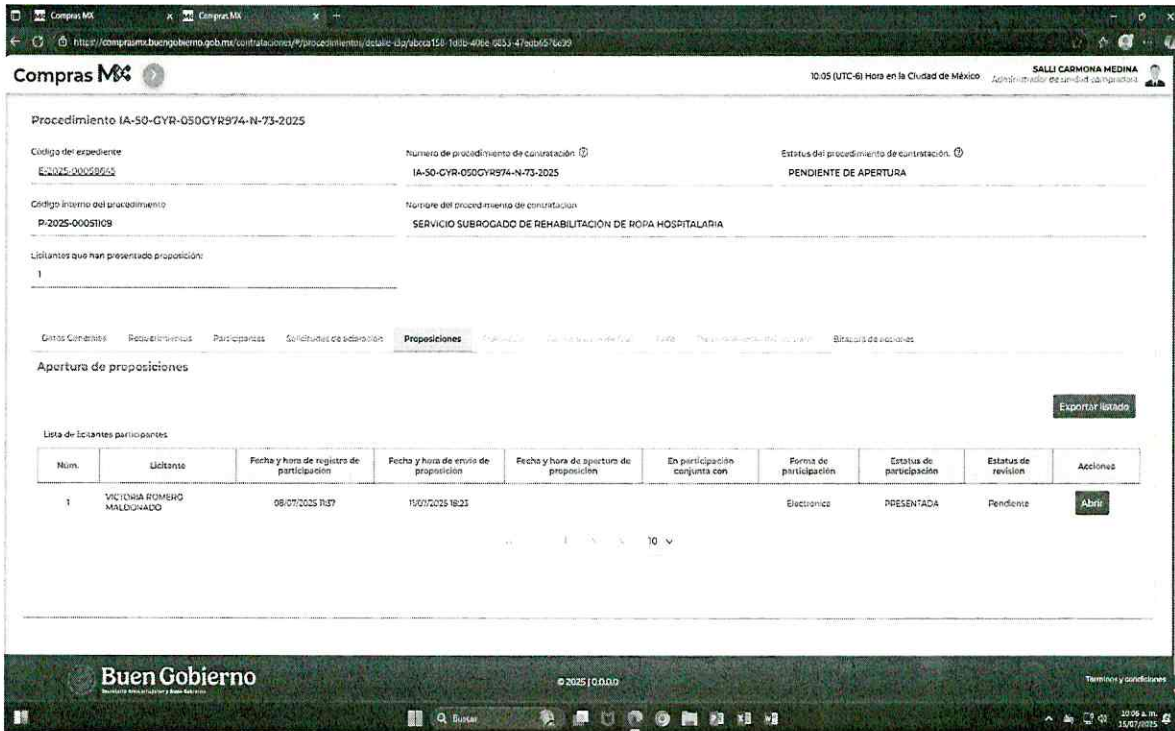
Compras MX | Compras MX

https://comprasmx.buengobierno.gob.mx/contrataciones/#/procedimientos/detalle-clp/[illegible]

Compras MX

10:05 (UTC-6) Hora en la Ciudad de México

SALLI CARMONA MEDINA
Administrador de unidad compradora

Procedimiento IA-50-GYR-050GYR974-N-73-2025

Código del expediente
E-2025-00058545

Número de procedimiento de contratación
IA-50-GYR-050GYR974-N-73-2025

Estatus del procedimiento de contratación
PENDIENTE DE APERTURA

Código interno del procedimiento
P-2025-00051109

Nombre del procedimiento de contratación
SERVICIO SUBROGADO DE REHABILITACIÓN DE ROPA HOSPITALARIA

Licitantes que han presentado proposición:
1

Datos Generales | Requerimientos | Participantes | Solicitudes de aclaración | Proposiciones | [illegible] | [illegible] | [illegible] | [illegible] | Bitácora de acciones

Apertura de proposiciones

Exportar listado

Lista de licitantes participantes

| Núm. | Licitante | Fecha y hora de registro de participación | Fecha y hora de envío de proposición | Fecha y hora de apertura de proposición | En participación conjunta con | Forma de participación | Estatus de participación | Estatus de revisión | Acciones |
|---|---|---|---|---|---|---|---|---|---|
| 1 | VICTORIA ROMERO MALDONADO | 08/07/2025 11:37 | 11/07/2025 18:23 | | | Electrónica | PRESENTADA | Pendiente | Abrir |

1 | 10

Buen Gobierno

© 2025 | 0.0.0.0

Términos y condiciones

Buscar

10:06 a. m.
15/07/2025